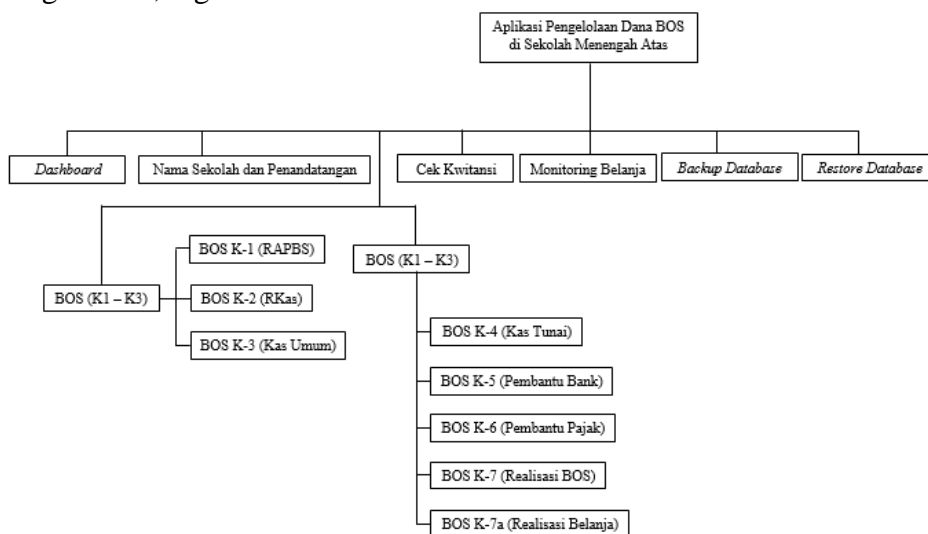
Aplikasi Pengelolaan Dana BOS di Sekolah Menengah Atas

Dashboard

Nama Sekolah dan Penandatangan

Cek Kwitansi

Monitoring Belanja

Backup Database

Restore Database

BOS (K1 – K3)

BOS K-1 (RAPBS)

BOS K-2 (RKas)

BOS K-3 (Kas Umum)

BOS (K1 – K3)

BOS K-4 (Kas Tunai)

BOS K-5 (Pembantu Bank)

BOS K-6 (Pembantu Pajak)

BOS K-7 (Realisasi BOS)

BOS K-7a (Realisasi Belanja)